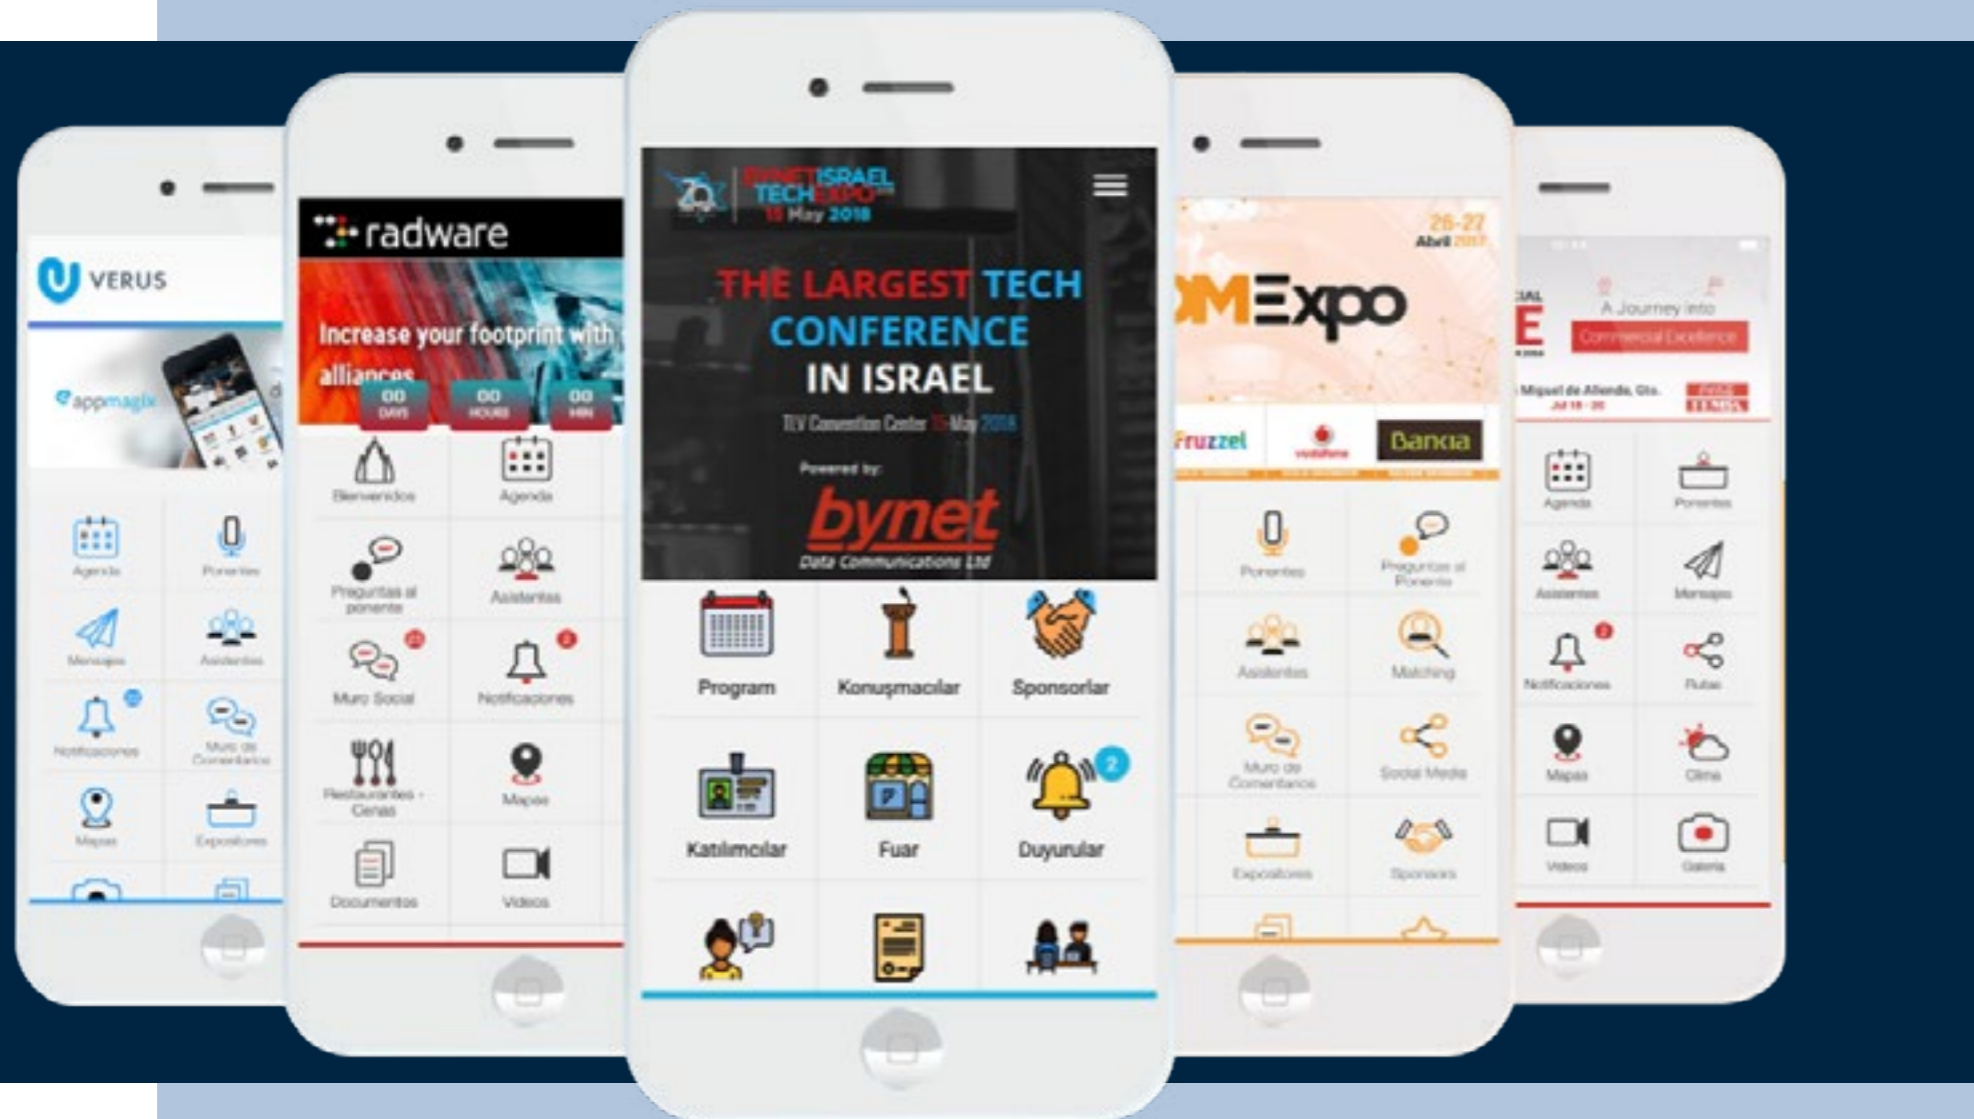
VERUS

appmagix

Agenda
Ponentes
Mensajes
Asistentes
Notificaciones
Muro de Comentarios
Mapas
Expositores

radware

Increase your footprint with alliances

00 DAYS
00 HOURS
00 MIN

Bienvenidos
Agenda
Preguntas al ponente
Asistentes
Muro Social
Notificaciones
Restaurantes - Cenas
Mapas
Documentos
Videos

BYNET ISRAEL TECH EXPO 15 May 2018

THE LARGEST TECH CONFERENCE IN ISRAEL

TLV Convention Center 15 May 2018

Powered by:

bynet
Data Communications Ltd

Program
Konuşmacılar
Sponsorlar
Katılımcılar
Fuar
Duyurular
2

26-27 Abril 2017

MExpo

Fruzzel
vodafone
Bankia

Ponentes
Preguntas al Ponente
Asistentes
Matching
Muro de Comentarios
Social Media
Expositores
Sponsors

A Journey into
Commercial Excellence

Miguel de Allende, Gto.

Agenda
Ponentes
Asistentes
Mensajes
Notificaciones
Rutas
Mapas
Clima
Videos
Galeria